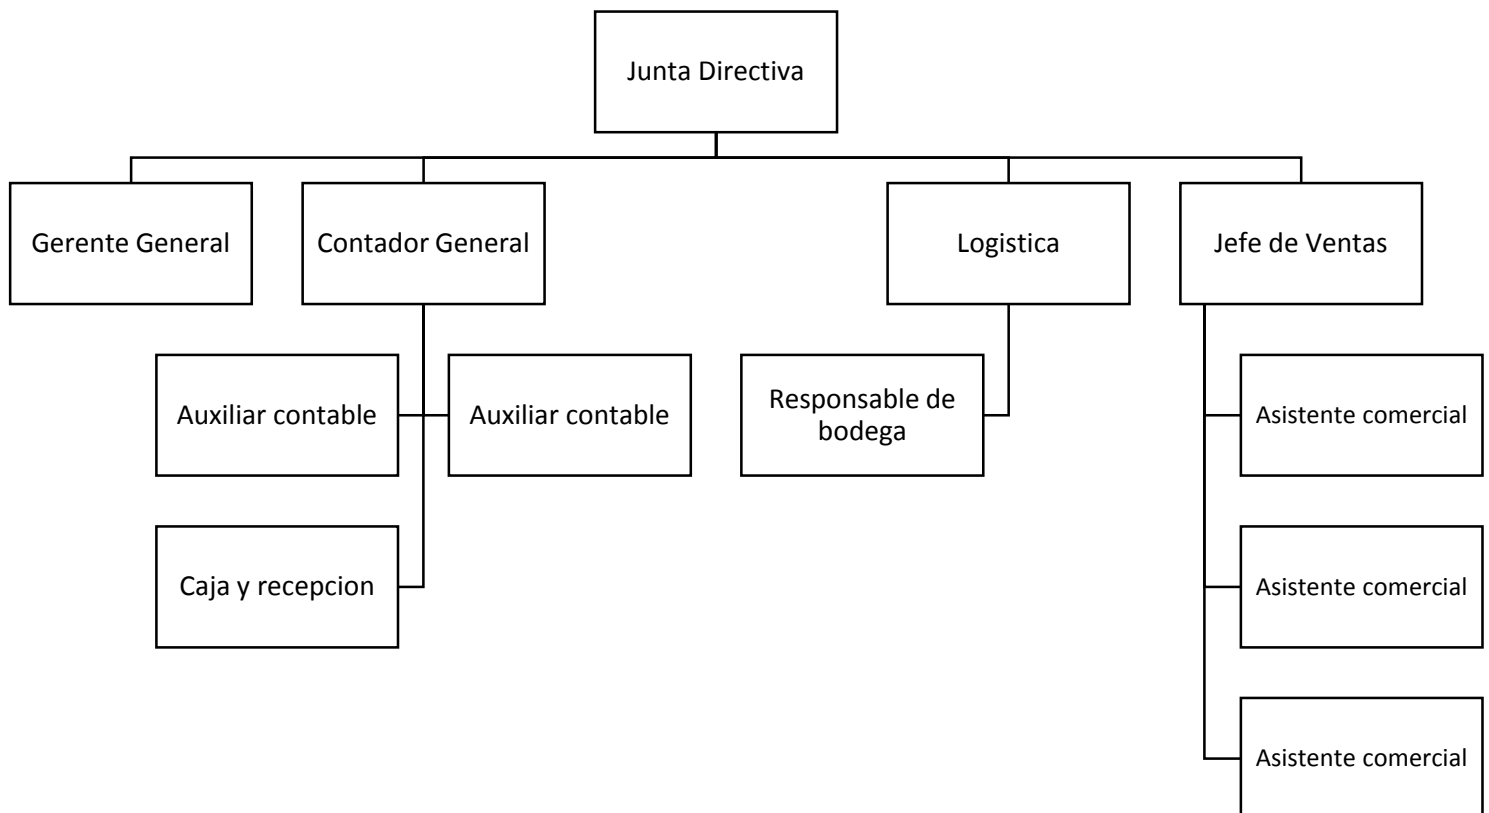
Junta Directiva

Gerente General

Contador General

Logistica

Jefe de Ventas

Auxiliar contable

Auxiliar contable

Caja y recepcion

Responsable de bodega

Asistente comercial

Asistente comercial

Asistente comercial